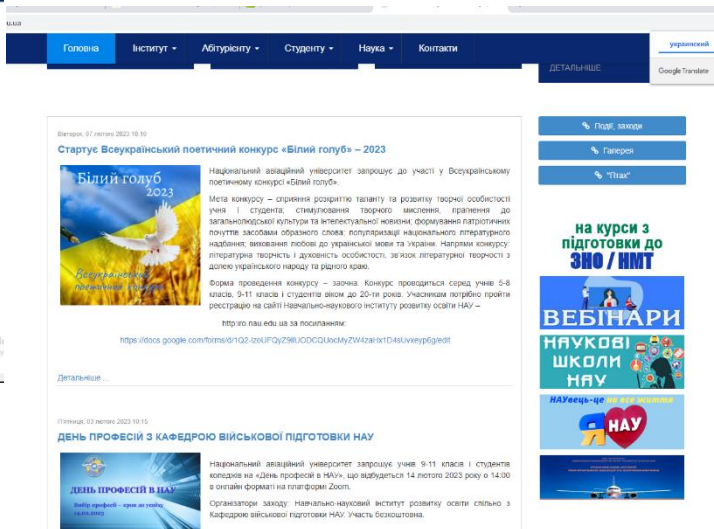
u.ua

Головна Інститут ▾ Абітурієнту ▾ Студенту ▾ Наука ▾ Контакти

український

Google Translate

ДЕТАЛЬНІШЕ

Вівторок, 07 лютого 2023 10:50

Стартує Всеукраїнський поетичний конкурс «Білий голуб» – 2023

Білий голуб 2023

Всеукраїнський поетичний конкурс

Національний авіаційний університет запрошує до участі у Всеукраїнському поетичному конкурсі «Білий голуб».

Мета конкурсу – сприяння розкриттю таланту та розвитку творчої особистості учня і студента; стимулювання творчого мислення, прагнення до загальнолюдської культури та інтелектуальної новизни; формування патріотичних почуттів засобами образного слова; популяризації національного літературного надбання; виховання любові до української мови та України. Напрями конкурсу: літературна творчість і духовність особистості, зв'язок літературної творчості з долею українського народу та рідного краю.

Форма проведення конкурсу – заочна. Конкурс проводиться серед учнів 5-8 класів, 9-11 класів і студентів віком до 20-ти років. Учасникам потрібно пройти реєстрацію на сайті Навчально-наукового інституту розвитку освіти НАУ –

http:ro.nau.edu.ua за посиланням:

https://docs.google.com/forms/d/1Q2-lzoUFQyZ9tUODCQUocMyZW4zaHx1D4sUvxeyp6g/edit

Детальніше...

П'ятниця, 03 лютого 2023 10:15

ДЕНЬ ПРОФЕСІЇ З КАФЕДРОЮ ВІЙСЬКОВОЇ ПІДГОТОВКИ НАУ

ДЕНЬ ПРОФЕСІЙ В НАУ

Вибір професії – крок до успіху

14.02.2023

Національний авіаційний університет запрошує учнів 9-11 класів і студентів коледжів на «День професій в НАУ», що відбудеться 14 лютого 2023 року о 14:00 в онлайн форматі на платформі Zoom.

Організатори заходу: Навчально науковий інститут розвитку освіти спільно з Кафедрою військової підготовки НАУ. Участь безкоштовна.

Події, заходи

Галерея

"Птах"

на курси з підготовки до ЗНО / НМТ

ВЕБІНАРИ

НАУКОВІ ШКОЛИ НАУ

НАУвець-це на все життя

Я НАУ